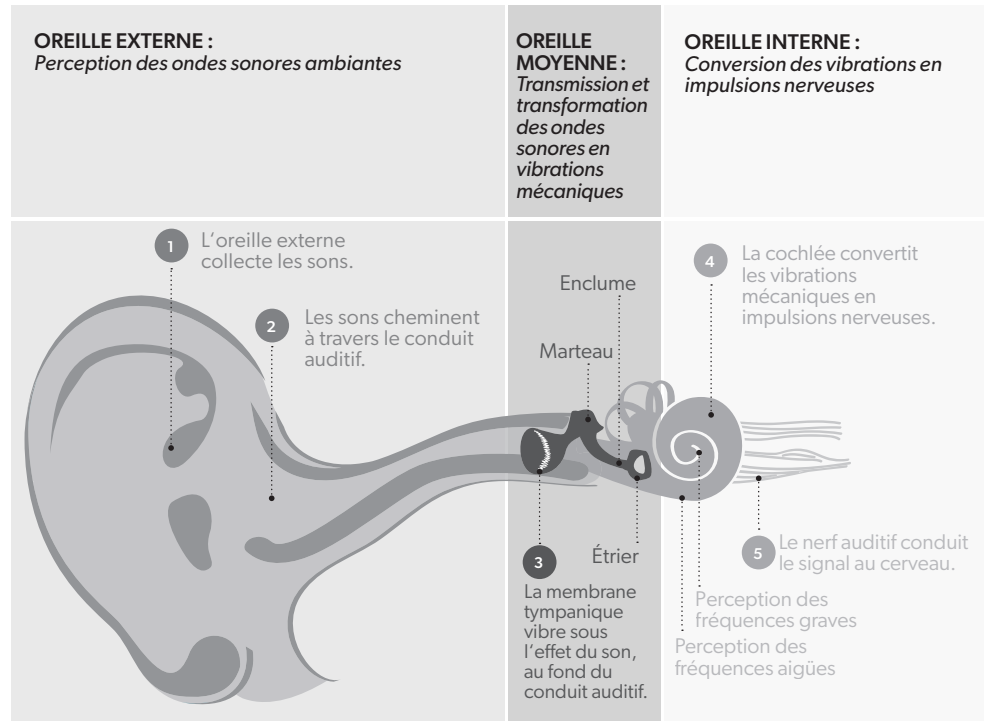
OREILLE EXTERNE :
*Perception des ondes sonores ambiantes*

OREILLE MOYENNE :
*Transmission et transformation des ondes sonores en vibrations mécaniques*

OREILLE INTERNE :
*Conversion des vibrations en impulsions nerveuses*

1 L'oreille externe collecte les sons.

2 Les sons cheminent à travers le conduit auditif.

Enclume

Marteau

4 La cochlée convertit les vibrations mécaniques en impulsions nerveuses.

Étrier

3 La membrane tympanique vibre sous l'effet du son, au fond du conduit auditif.

5 Le nerf auditif conduit le signal au cerveau.

Perception des fréquences graves

Perception des fréquences aigües